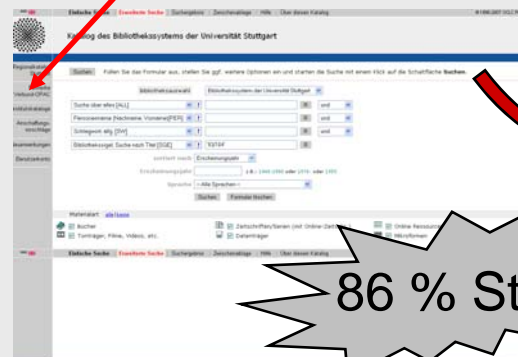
Einfache Suche | Erweiterte Suche | Suchergebnis | Zwischenablage | Hilfe | Über diesen Katalog

Katalog des Bibliothekssystems der Universität Stuttgart

Registrierung
Suche Verbund-OPAC
Fremdkataloge
Anschaffungsvorschläge
Bemerkungen
Benutzerkonto

Suchen | Füllen Sie das Formular aus, stellen Sie ggf. weitere Optionen ein und starten die Suche mit einem Klick auf die Schaltfläche Suchen.

Bibliotheksauswahl | Bibliothekssystem der Universität Stuttgart

Suche über alles [ALL] | und
Personenname (Nachname, Vorname)[PER] | und
Schlagwort allg. [SW] | und
Bibliotheksspez. Suche nach Titel [SGE] | 93T0F

sortiert nach | Erscheinungsjahr

Erscheinungsjahr | z.B.: 1968-1980 oder 1970- oder 1985

Sprache | <Alle Sprachen>

Suchen | Formular löschen

Materialart alle/keine
Bücher | Zeitschriften/Serien (inkl. Online-Zeitschriften) | Online Ressourcen
Tonträger, Filme, Videos, etc. | Datenträger | Mikroformen

Einfache Suche | Erweiterte Suche | Suchergebnis | Zwischenablage | Hilfe | Über diesen Katalog

86 % St